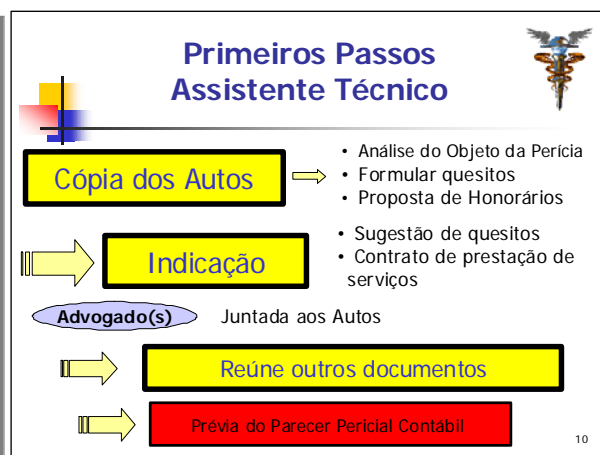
Primeiros Passos
Assistente Técnico

Cópia dos Autos

- Análise do Objeto da Perícia
- Formular quesitos
- Proposta de Honorários

Indicação

- Sugestão de quesitos
- Contrato de prestação de serviços

Advogado(s)

Juntada aos Autos

Reúne outros documentos

Prévia do Parecer Pericial Contábil

10